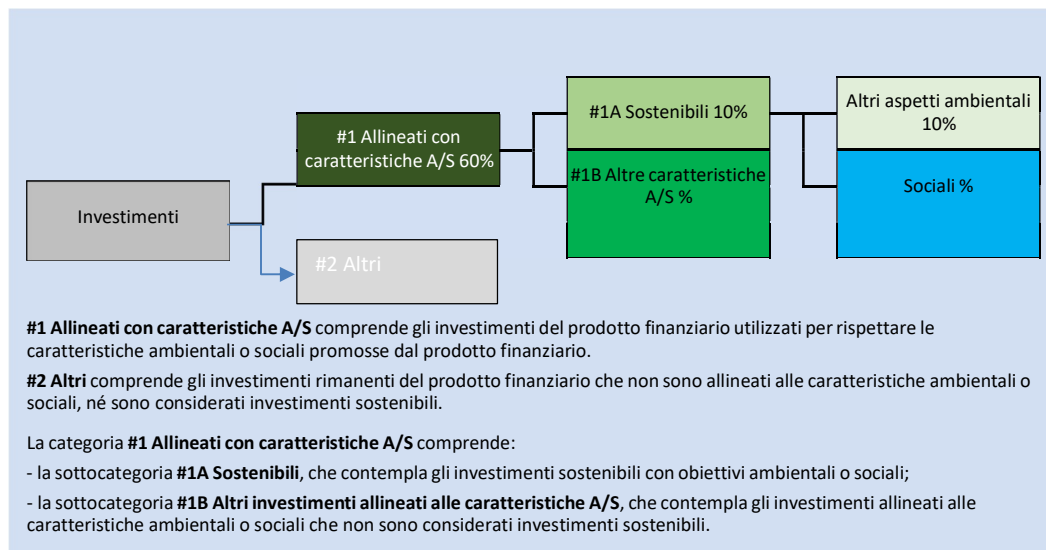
Investimenti

#1 Allineati con caratteristiche A/S 60%

#2 Altri

#1A Sostenibili 10%

#1B Altre caratteristiche A/S %

Altri aspetti ambientali 10%

Sociali %

**#1 Allineati con caratteristiche A/S** comprende gli investimenti del prodotto finanziario utilizzati per rispettare le caratteristiche ambientali o sociali promosse dal prodotto finanziario.

**#2 Altri** comprende gli investimenti rimanenti del prodotto finanziario che non sono allineati alle caratteristiche ambientali o sociali, né sono considerati investimenti sostenibili.

La categoria **#1 Allineati con caratteristiche A/S** comprende:

- la sottocategoria **#1A Sostenibili**, che contempla gli investimenti sostenibili con obiettivi ambientali o sociali;

- la sottocategoria **#1B Altri investimenti allineati alle caratteristiche A/S**, che contempla gli investimenti allineati alle caratteristiche ambientali o sociali che non sono considerati investimenti sostenibili.